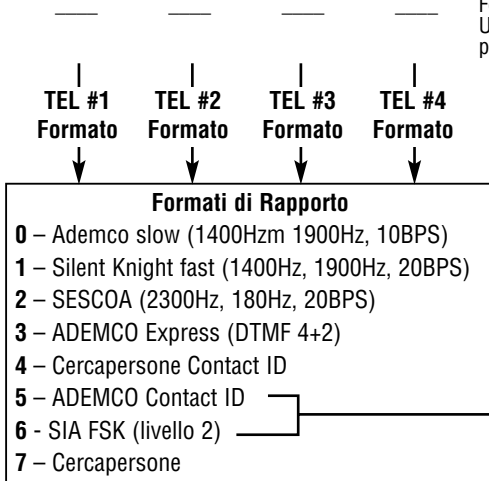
F
U
p

TEL #1 Formato

TEL #2 Formato

TEL #3 Formato

TEL #4 Formato

Formati di Rapporto

**0** – Ademco slow (1400Hzm 1900Hz, 10BPS)
**1** – Silent Knight fast (1400Hz, 1900Hz, 20BPS)
**2** – SESCOA (2300Hz, 180Hz, 20BPS)
**3** – ADEMCO Express (DTMF 4+2)
**4** – Cercapersone Contact ID
**5** – ADEMCO Contact ID
**6** - SIA FSK (livello 2)
**7** – Cercapersone